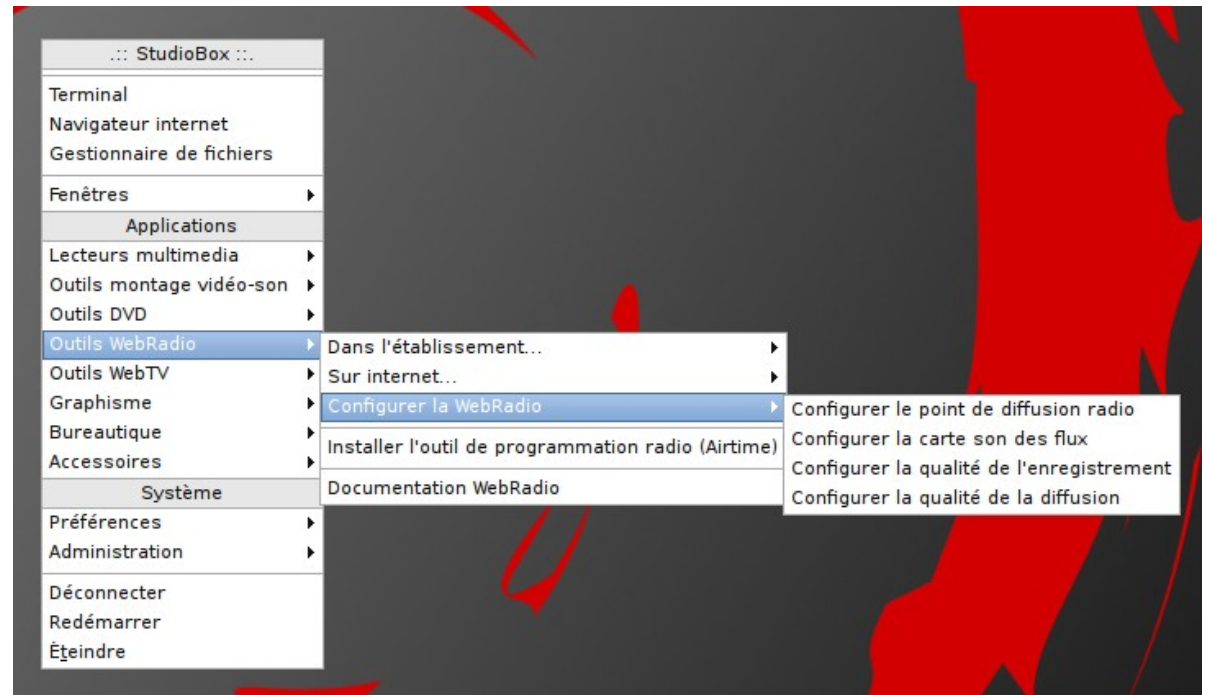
.:: StudioBox ::.

Terminal
Navigateur internet
Gestionnaire de fichiers

Fenêtres

Applications

Lecteurs multimedia
Outils montage vidéo-son
Outils DVD
Outils WebRadio
Outils WebTV
Graphisme
Bureautique
Accessoires

Système

Préférences
Administration

Déconnecter
Redémarrer
Éteindre

Dans l'établissement...
Sur internet...
Configurer la WebRadio

Installer l'outil de programmation radio (Airtime)

Documentation WebRadio

Configurer le point de diffusion radio
Configurer la carte son des flux
Configurer la qualité de l'enregistrement
Configurer la qualité de la diffusion